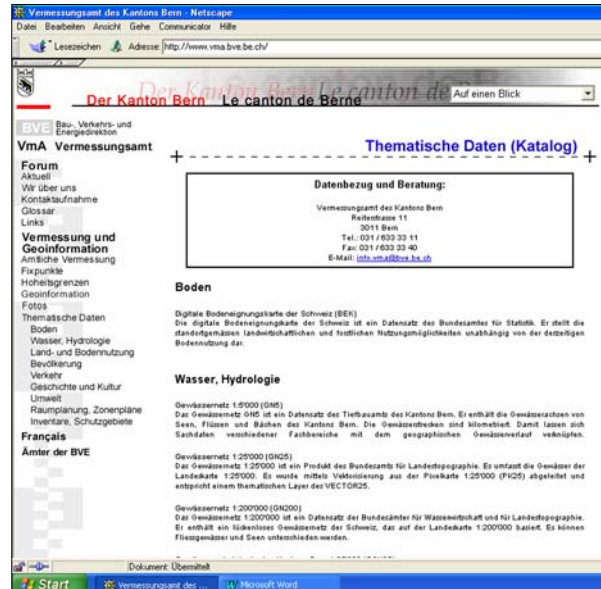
Vermessungsamt des Kantons Bern - Netscape

Datei Bearbeiten Ansicht Gehe Communicator Hilfe

Lesezeichen Adresse: http://www.vma.bve.be.ch/

Der Kanton Bern Le canton de Berne

Auf einen Blick

BVE Bau-, Verkehrs- und Energiedirektion

VmA Vermessungsamt

Forum
Aktuell
Wir über uns
Kontaktaufnahme
Glossar
Links

Vermessung und Geoinformation
Amtliche Vermessung
Fixpunkte
Hoheitsgrenzen
Geoinformation
Fotos
Thematische Daten
Boden
Wasser, Hydrologie
Land- und Bodennutzung
Bevölkerung
Verkehr
Geschichte und Kultur
Umwelt
Raumplanung, Zonenpläne
Inventare, Schutzgebiete

Français

Ämter der BVE

Thematische Daten (Katalog)

Datenbezug und Beratung:

Vermessungsamt des Kantons Bern
Reiterstrasse 11
3011 Bern
Tel.: 031 / 633 33 11
Fax: 031 / 633 33 40
E-Mail: info.vma@bve.be.ch

Boden

Digitale Bodeneignungskarte der Schweiz (BEK)
Die digitale Bodeneignungskarte der Schweiz ist ein Datensatz des Bundesamtes für Statistik. Er stellt die standortgemässen landwirtschaftlichen und forstlichen Nutzungsmöglichkeiten unabhängig von der derzeitigen Bodennutzung dar.

Wasser, Hydrologie

Gewässernetz 1:5'000 (GN5)
Das Gewässernetz GN5 ist ein Datensatz des Tiefbauamts des Kantons Bern. Er enthält die Gewässerachsen von Seen, Flüssen und Bächen des Kantons Bern. Die Gewässerstrecken sind kilometriert. Damit lassen sich Sachdaten verschiedener Fachbereiche mit dem geographischen Gewässerverlauf verknüpfen.

Gewässernetz 1:25'000 (GN25)
Das Gewässernetz 1:25'000 ist ein Produkt des Bundesamts für Landestopographie. Es umfasst die Gewässer der Landeskarte 1:25'000. Es wurde mittels Vektorisierung aus der Pixelkarte 1:25'000 (PK25) abgeleitet und entspricht einem thematischen Layer des VECTOR25.

Gewässernetz 1:200'000 (GN200)
Das Gewässernetz 1:200'000 ist ein Datensatz der Bundesämter für Wasserwirtschaft und für Landestopographie. Er enthält ein lückenloses Gewässernetz der Schweiz, das auf der Landeskarte 1:200'000 basiert. Es können Fliessgewässer und Seen unterschieden werden.

Dokument: Übermittelt

Start
Vermessungsamt des ...
Microsoft Word